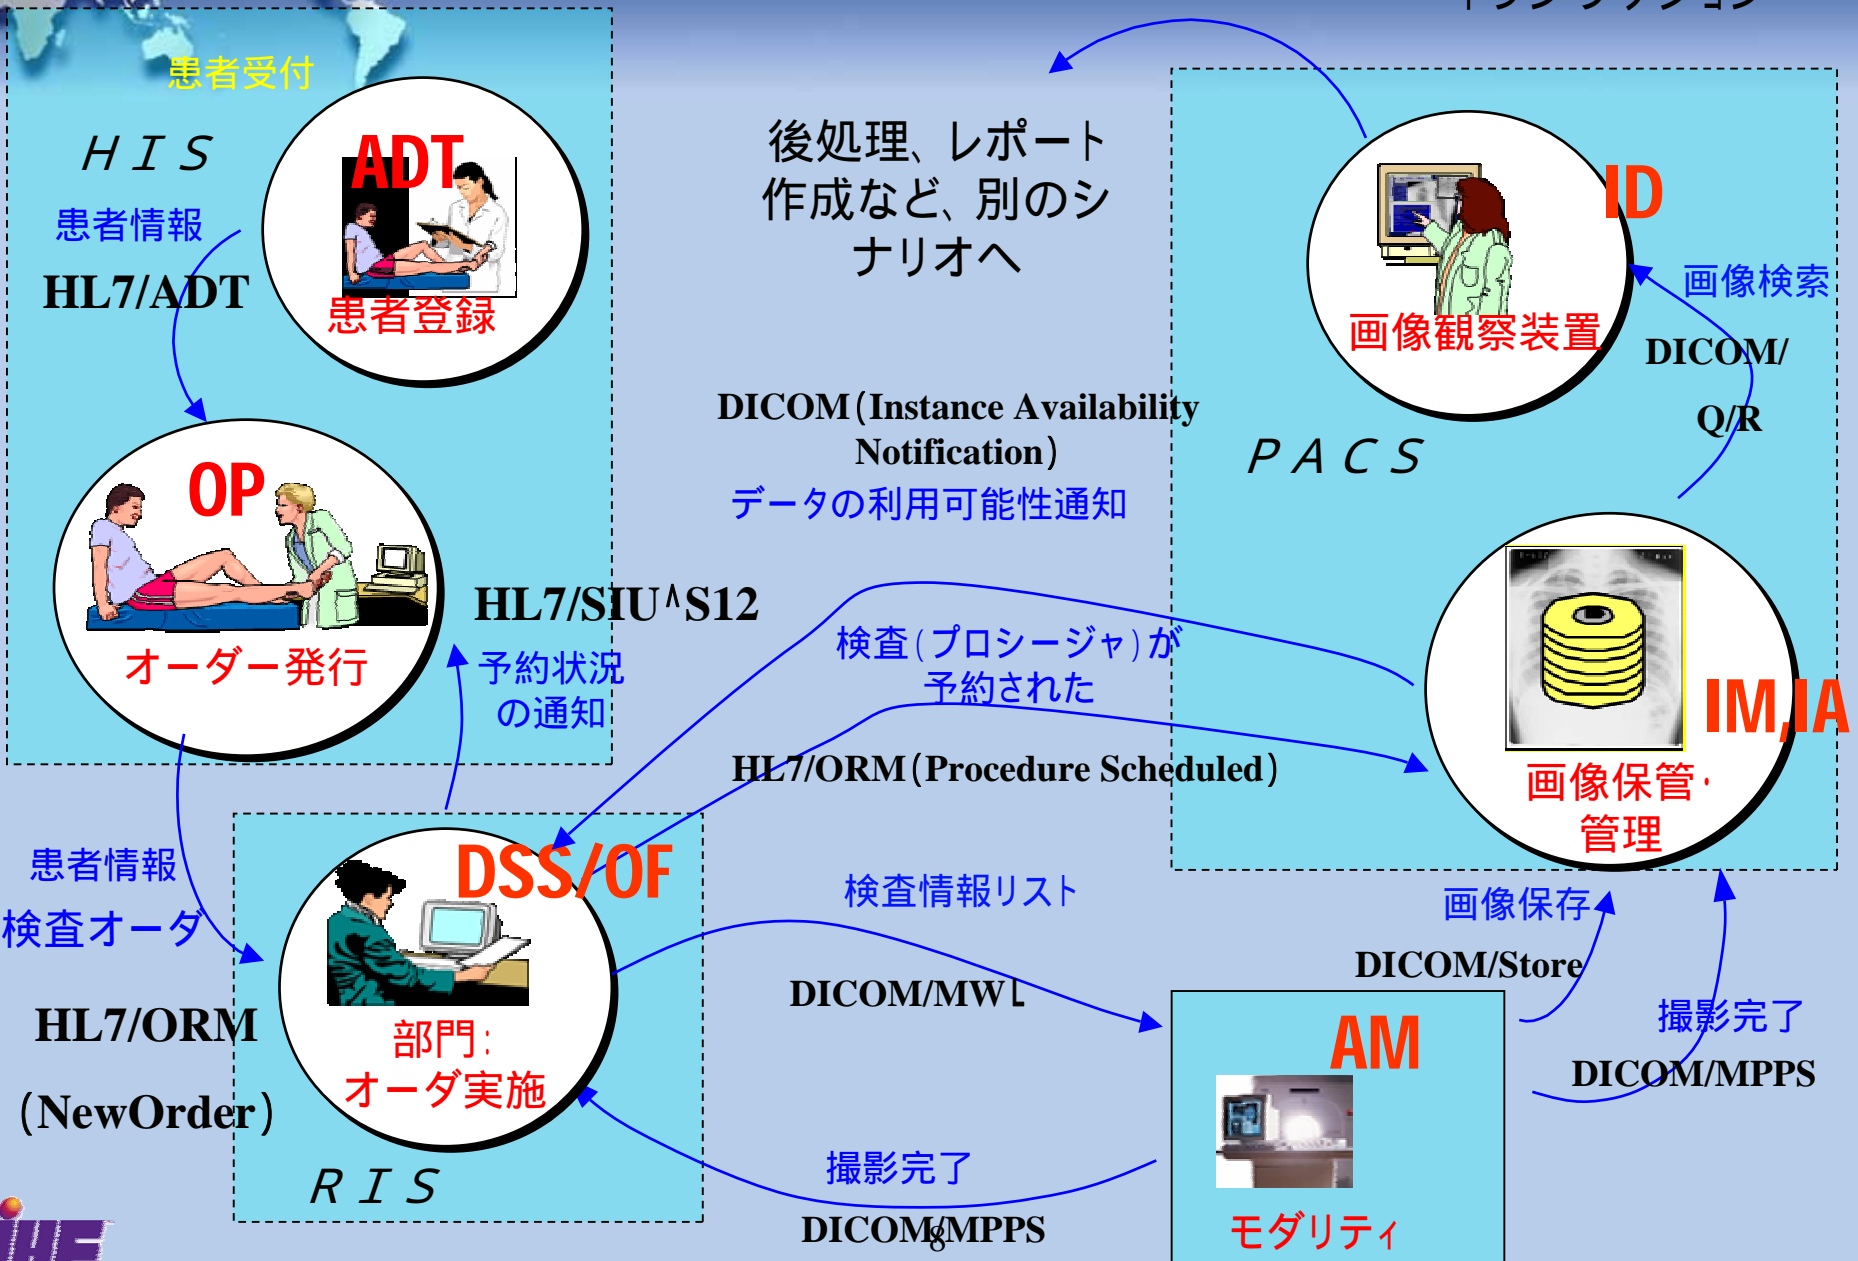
患者受付

ＨＩＳ

ADT

患者情報

HL7/ADT

患者登録

OP

オーダー発行

後処理、レポート作成など、別のシナリオへ

ID

画像観察装置

画像検索

DICOM/Q/R

DICOM（Instance Availability Notification）

データの利用可能性通知

ＰＡＣＳ

HL7/SIU^S12

予約状況の通知

検査（プロシージャ）が予約された

IM,IA

HL7/ORM（Procedure Scheduled）

画像保管・管理

患者情報

検査オーダ

DSS/OF

検査情報リスト

画像保存

DICOM/Store

HL7/ORM

（NewOrder）

部門：オーダ実施

DICOM/MWL

AM

撮影完了

DICOM/MPPS

撮影完了

ＲＩＳ

DICOM/MPPS

8

モダリティ